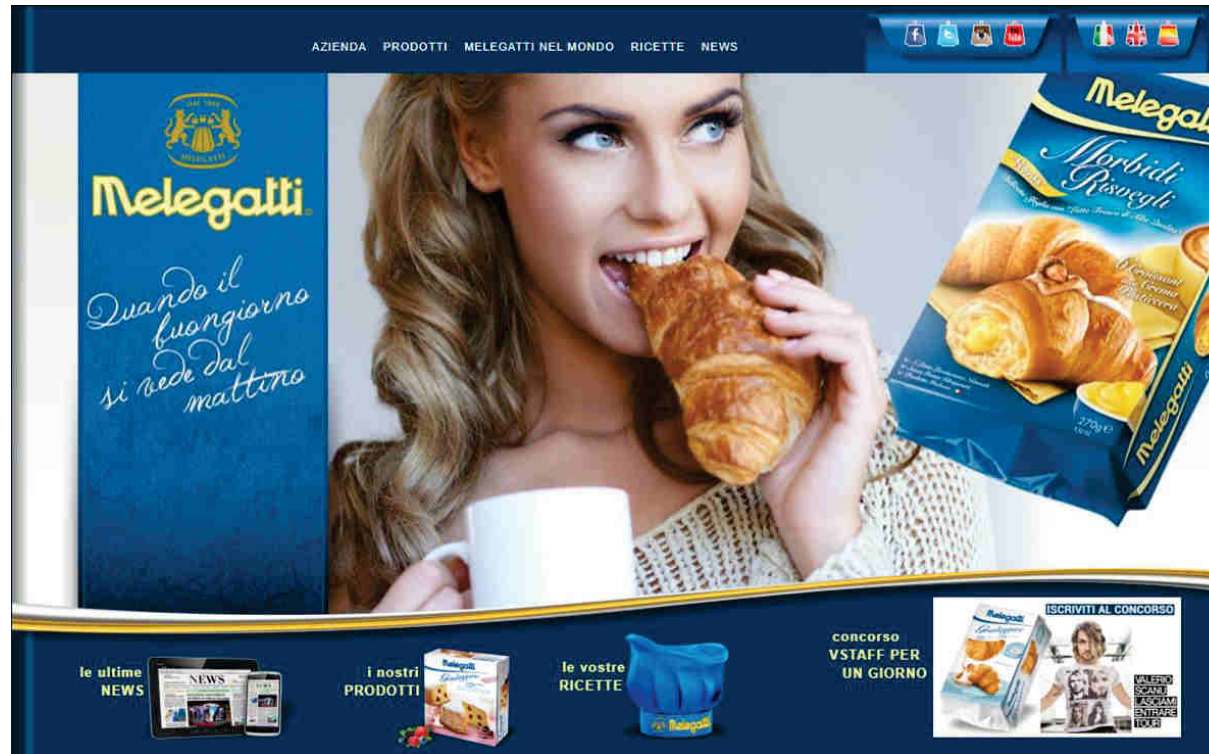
AZIENDA PRODOTTI MELEGATTI NEL MONDO RICETTE NEWS

MELEGATTI

Melegatti

Quando il buongiorno si vede dal mattino

Melegatti

Morbidi Risvegli

Croissant alla Crema Pasticcera

270g

Melegatti

le ultime NEWS

NEWS

i nostri PRODOTTI

Melegatti

le vostre RICETTE

Melegatti

concorso VSTAFF PER UN GIORNO

ISCRIVITI AL CONCORSO

Melegatti

VALERIO SCANU LASCIAMI ENTRARE TOUR